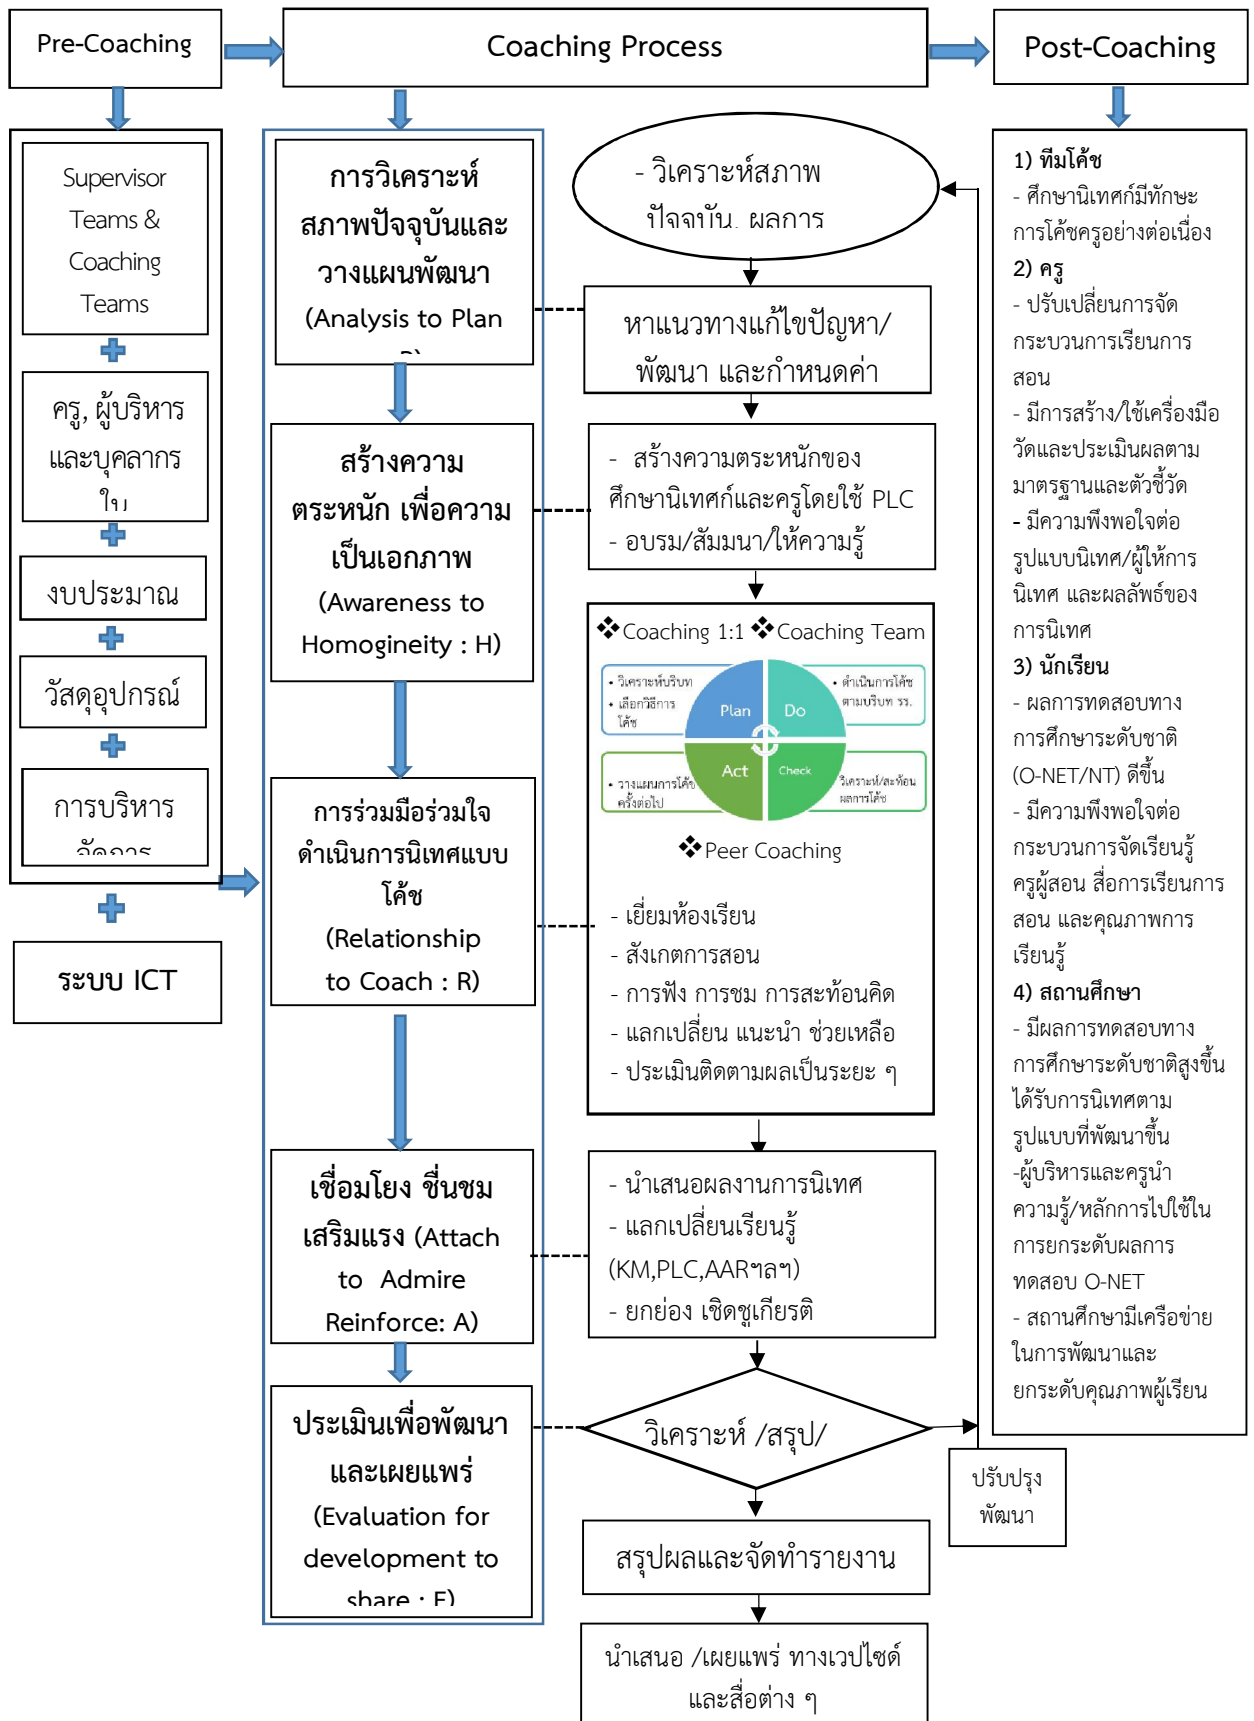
Pre-Coaching

Coaching Process

Post-Coaching

Supervisor Teams & Coaching Teams

ครู, ผู้บริหาร และบุคลากร ใน

งบประมาณ

วัสดุอุปกรณ์

การบริหาร จัดการ

ระบบ ICT

การวิเคราะห์สภาพปัจจุบันและวางแผนพัฒนา (Analysis to Plan : A)

สร้างความตระหนัก เพื่อความเป็นเอกภาพ (Awareness to Homogineity : H)

การร่วมมือร่วมใจดำเนินการนิเทศแบบโค้ช (Relationship to Coach : R)

เชื่อมโยง ชื่นชม เสริมแรง (Attach to Admire Reinforce: A)

ประเมินเพื่อพัฒนาและเผยแพร่ (Evaluation for development to share : E)

- วิเคราะห์สภาพปัจจุบัน ผลการ

หาแนวทางแก้ไขปัญหา/พัฒนา และกำหนดค่า

- สร้างความตระหนักของศึกษานิเทศก์และครูโดยใช้ PLC
- อบรม/สัมมนา/ให้ความรู้

❖Coaching 1:1 ❖Coaching Team

• วิเคราะห์บริบท
• เลือกวิธีการโค้ช

Plan

Do

• ดำเนินการโค้ชตามบริบท รร.

Act

Check

• วางแผนการโค้ชครั้งต่อไป

วิเคราะห์/สะท้อนผลการโค้ช

❖Peer Coaching

- เยี่ยมห้องเรียน
- สังเกตการสอน
- การฟัง การชม การสะท้อนคิด
- แลกเปลี่ยน แนะนำ ช่วยเหลือ
- ประเมินติดตามผลเป็นระยะ ๆ

- นำเสนอผลงานการนิเทศ
- แลกเปลี่ยนเรียนรู้ (KM,PLC,AARฯลฯ)
- ยกย่อง เชิดชูเกียรติ

วิเคราะห์ /สรุป/

ปรับปรุงพัฒนา

สรุปผลและจัดทำรายงาน

นำเสนอ /เผยแพร่ ทางเวปไซด์และสื่อต่าง ๆ

1) ทีมโค้ช
- ศึกษานิเทศก์มีทักษะการโค้ชครูอย่างต่อเนื่อง
2) ครู
- ปรับเปลี่ยนการจัดกระบวนการเรียนการสอน
- มีการสร้าง/ใช้เครื่องมือวัดและประเมินผลตามมาตรฐานและตัวชี้วัด
- มีความพึงพอใจต่อรูปแบบนิเทศ/ผู้ให้การนิเทศ และผลลัพธ์ของการนิเทศ
3) นักเรียน
- ผลการทดสอบทางการศึกษาระดับชาติ (O-NET/NT) ดีขึ้น
- มีความพึงพอใจต่อกระบวนการจัดเรียนรู้ครูผู้สอน สื่อการเรียนการสอน และคุณภาพการเรียนรู้
4) สถานศึกษา
- มีผลการทดสอบทางการศึกษาระดับชาติสูงขึ้น ได้รับการนิเทศตามรูปแบบที่พัฒนาขึ้น
-ผู้บริหารและครูนำความรู้/หลักการไปใช้ในการยกระดับผลการทดสอบ O-NET
- สถานศึกษามีเครือข่ายในการพัฒนาและยกระดับคุณภาพผู้เรียน